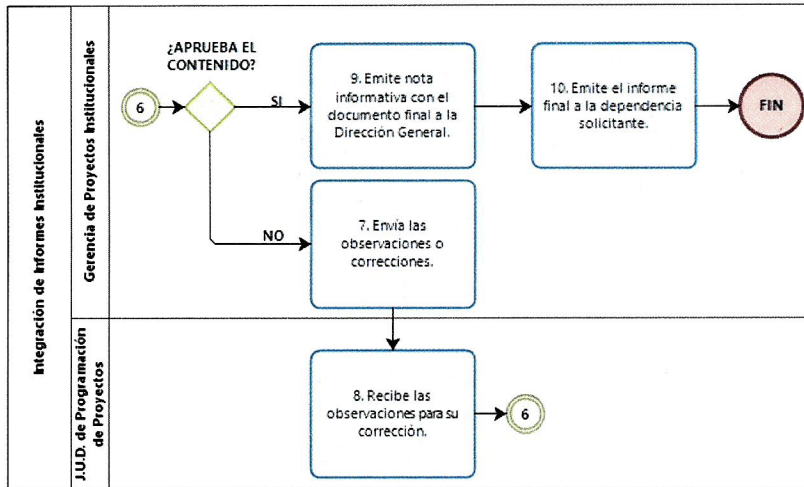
Integración de Informes Institucionales

Gerencia de Proyectos Institucionales

¿APRUEBA EL CONTENIDO?

6

SI

NO

9. Emite nota informativa con el documento final a la Dirección General.

10. Emite el informe final a la dependencia solicitante.

FIN

7. Envía las observaciones o correcciones.

J.U.D. de Programación de Proyectos

8. Recibe las observaciones para su corrección.

6